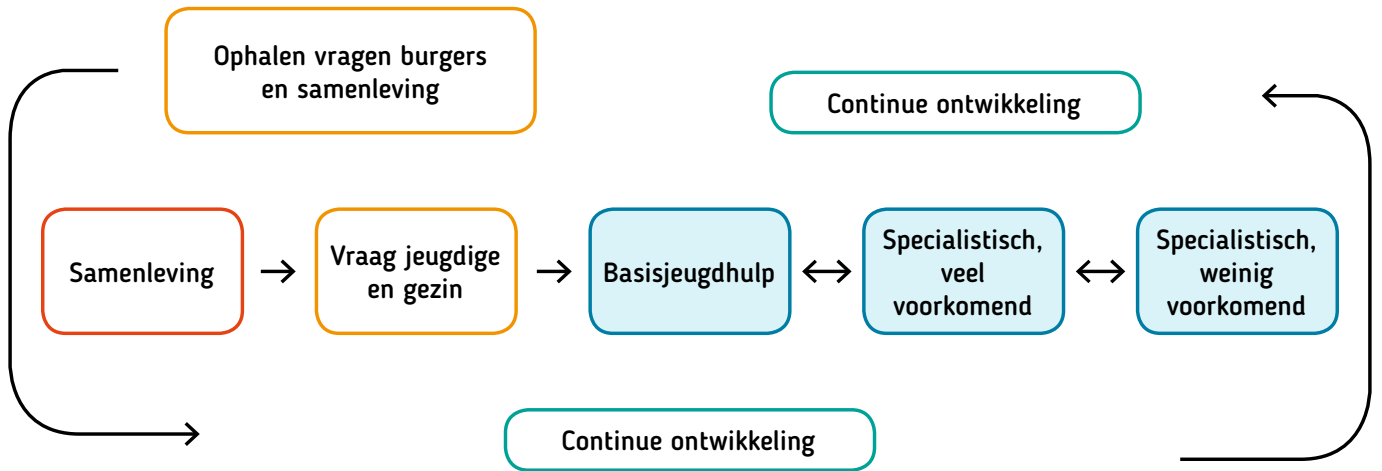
Ophalen vragen burgers en samenleving

Continue ontwikkeling

Samenleving

Vraag jeugdige en gezin

Basisjeugdhulp

Specialistisch, veel voorkomend

Specialistisch, weinig voorkomend

Continue ontwikkeling